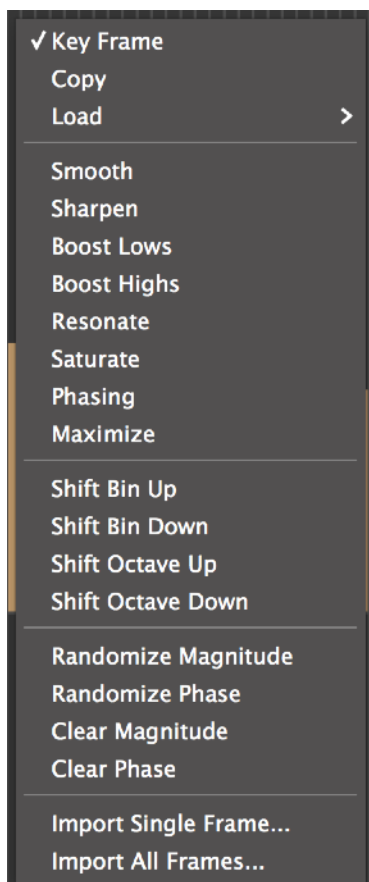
✓ Key Frame
Copy
Load >

Smooth
Sharpen
Boost Lows
Boost Highs
Resonate
Saturate
Phasing
Maximize

Shift Bin Up
Shift Bin Down
Shift Octave Up
Shift Octave Down

Randomize Magnitude
Randomize Phase
Clear Magnitude
Clear Phase

Import Single Frame...
Import All Frames...